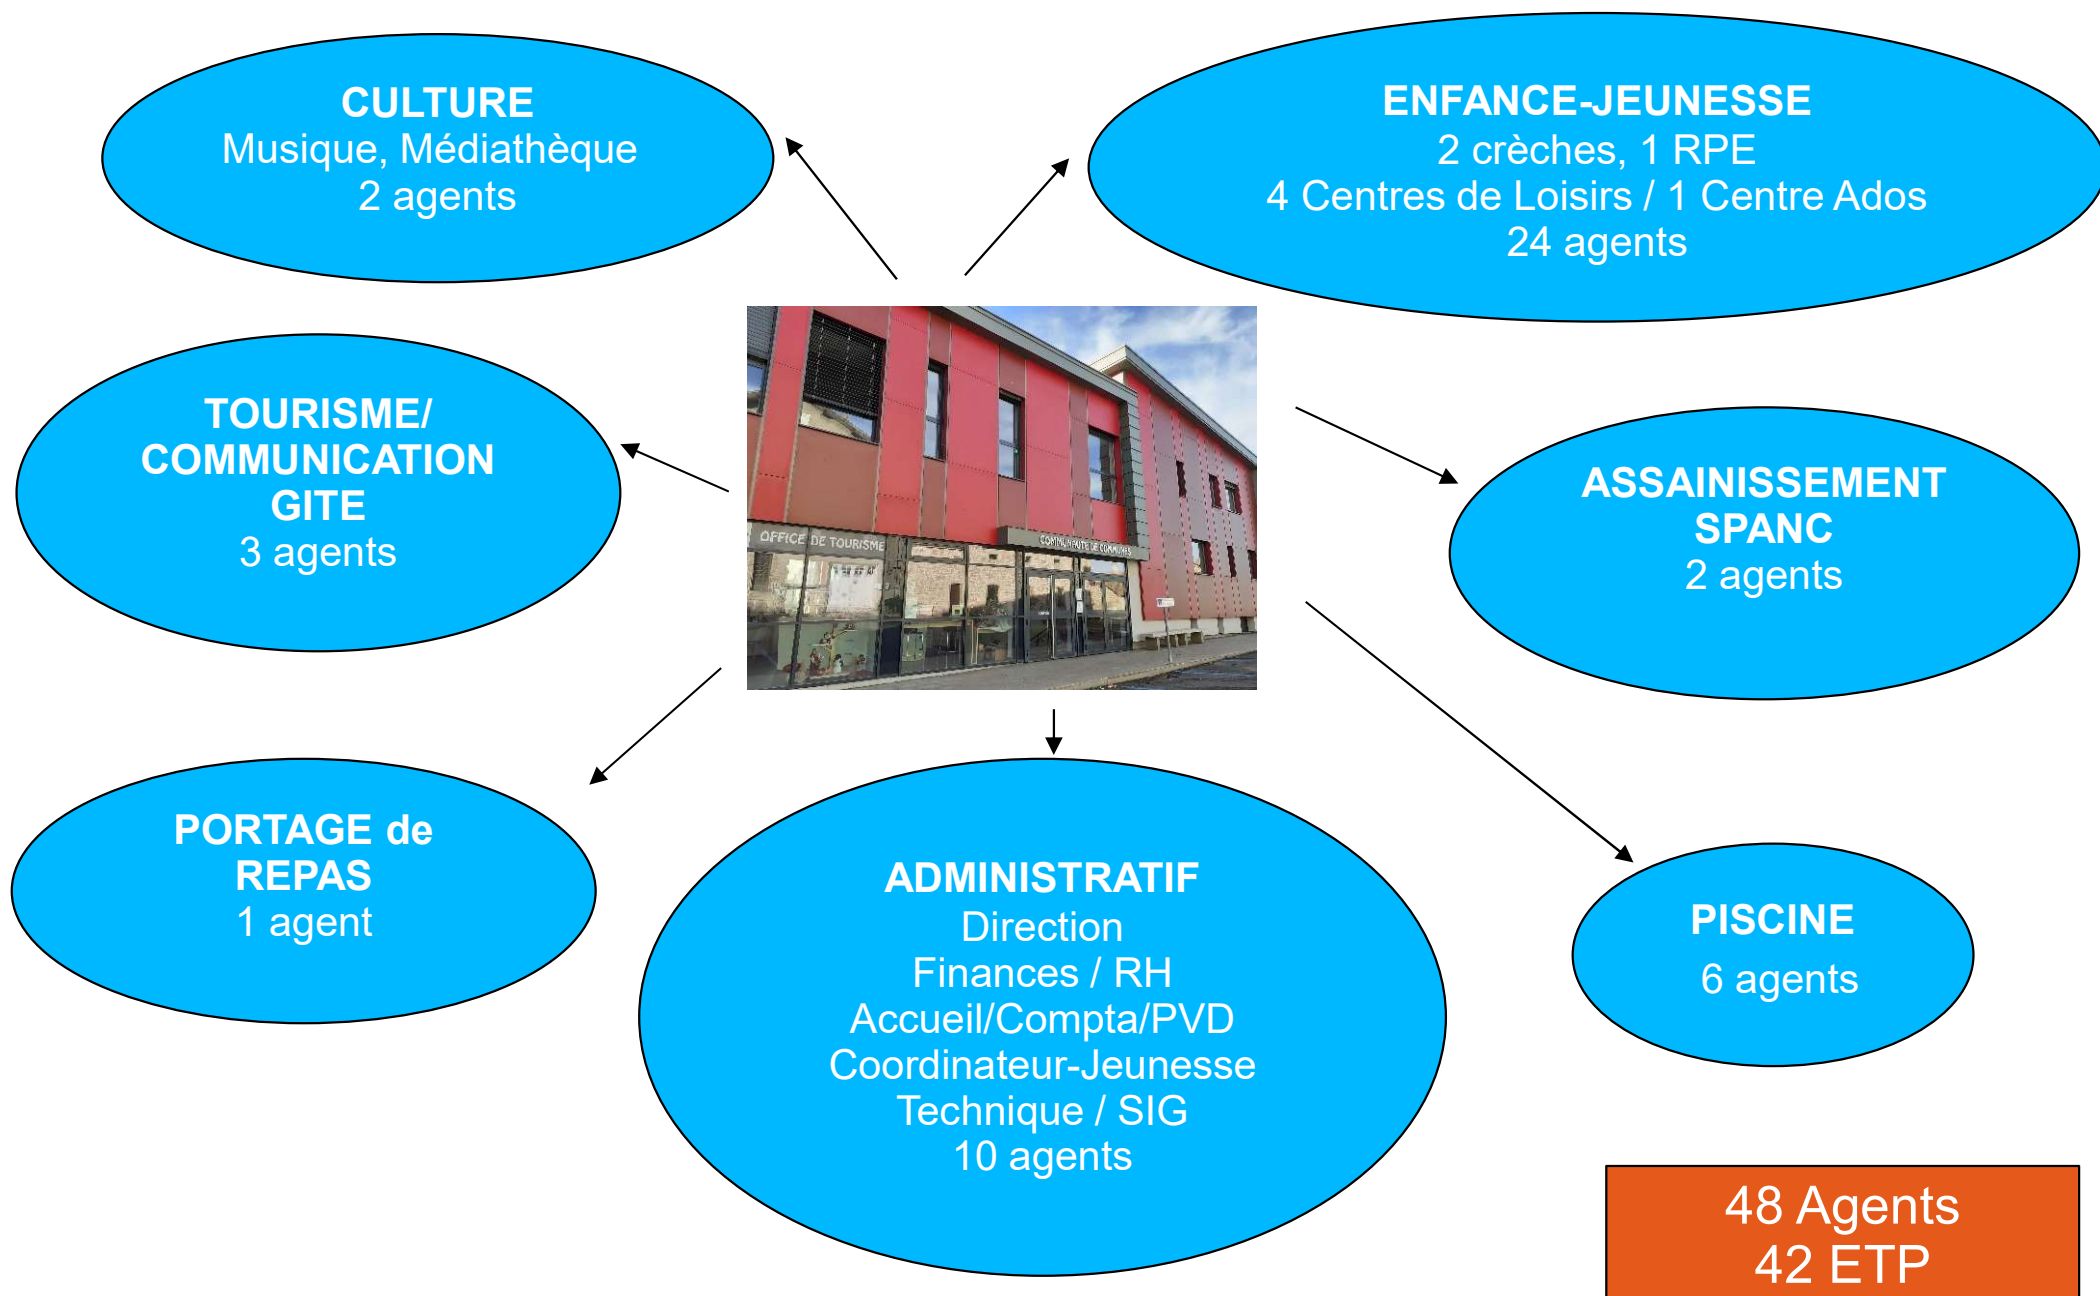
CULTURE
Musique, Médiathèque
2 agents

ENFANCE-JEUNESSE
2 crèches, 1 RPE
4 Centres de Loisirs / 1 Centre Ados
24 agents

TOURISME/
COMMUNICATION
GITE
3 agents

OFFICE DE TOURISME

COMMUNAUTE DE COMMUNES

ASSAINISSEMENT
SPANC
2 agents

PORTAGE de
REPAS
1 agent

ADMINISTRATIF
Direction
Finances / RH
Accueil/Compta/PVD
Coordinateur-Jeunesse
Technique / SIG
10 agents

PISCINE
6 agents

48 Agents
42 ETP